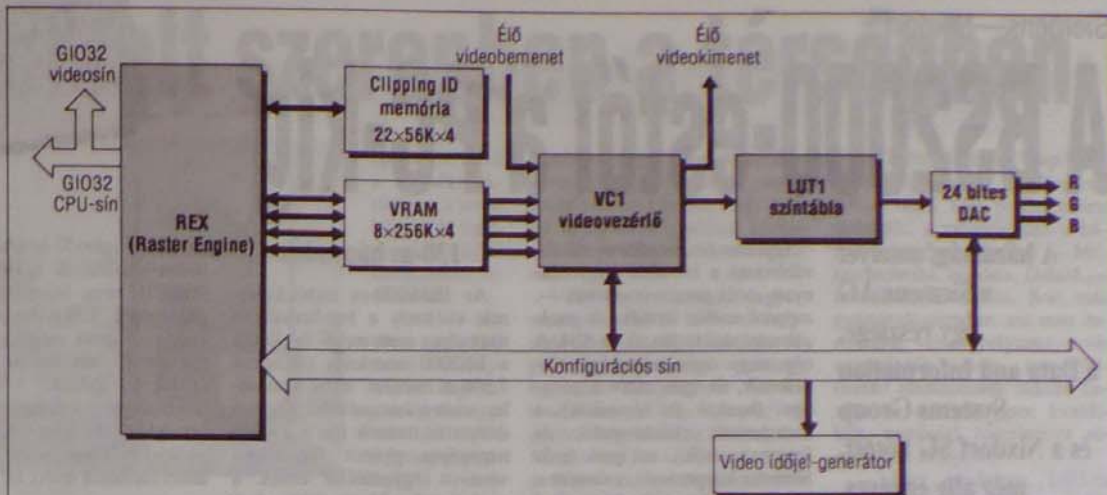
GIO32 videosín

GIO32 CPU-sín

REX (Raster Engine)

Clipping ID memória 22×56K×4

VRAM 8×256K×4

Élő videobemenet

Élő videokimenet

VC1 videovezérlő

LUT1 színtábla

24 bites DAC

R
G
B

Konfigurációs sín

Video időjel-generátor